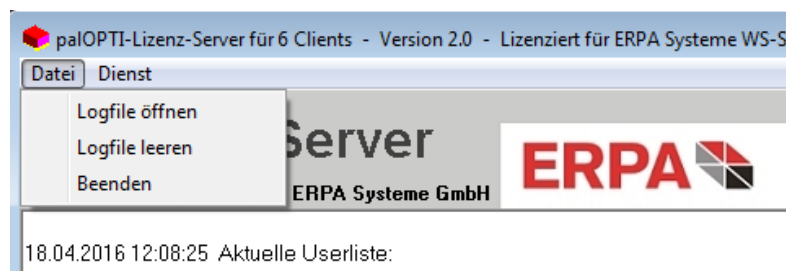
palOPTI-Lizenz-Server für 6 Clients - Version 2.0 - Lizenziert für ERPA Systeme WS-S

Datei Dienst

Logfile öffnen
Logfile leeren
Beenden

Server
ERPA Systeme GmbH

ERPA

18.04.2016 12:08:25 Aktuelle Userliste: